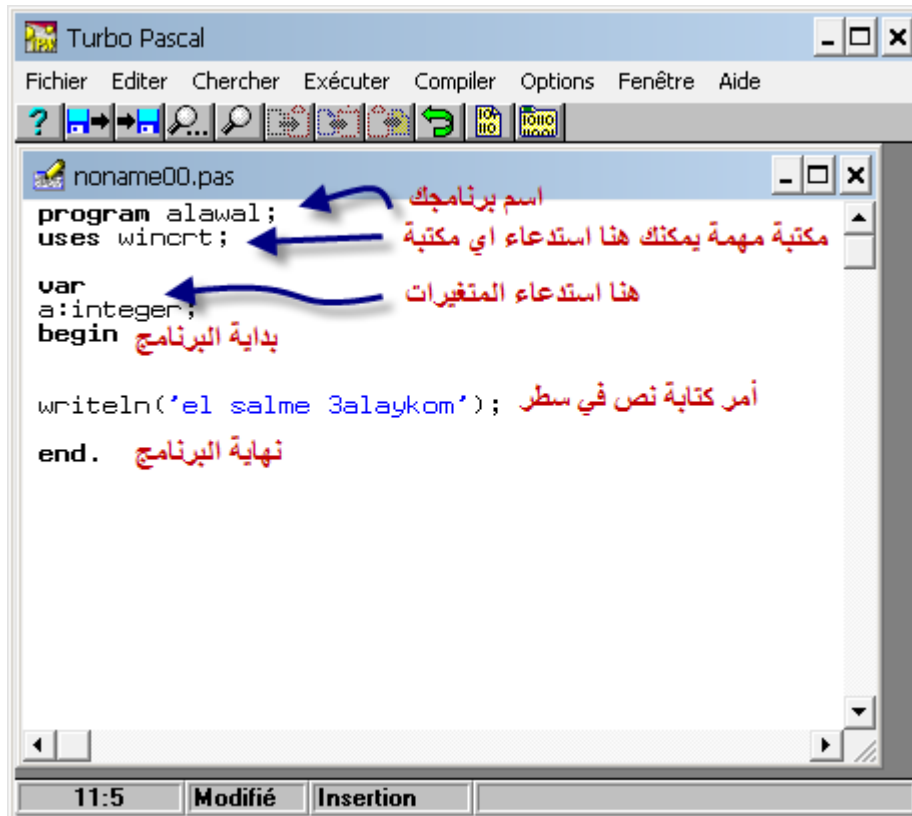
Turbo Pascal
Fichier Editer Chercher Exécuter Compiler Options Fenêtre Aide

noname00.pas

program alawal; اسم برنامجك
uses wincrt; مكتبة مهمة يمكنك هنا استدعاء اي مكتبة

var هنا استدعاء المتغيرات
a:integer;
begin بداية البرنامج

writeln('el salme 3alaykom'); أمر كتابة نص في سطر

end. نهاية البرنامج

11:5 Modifié Insertion